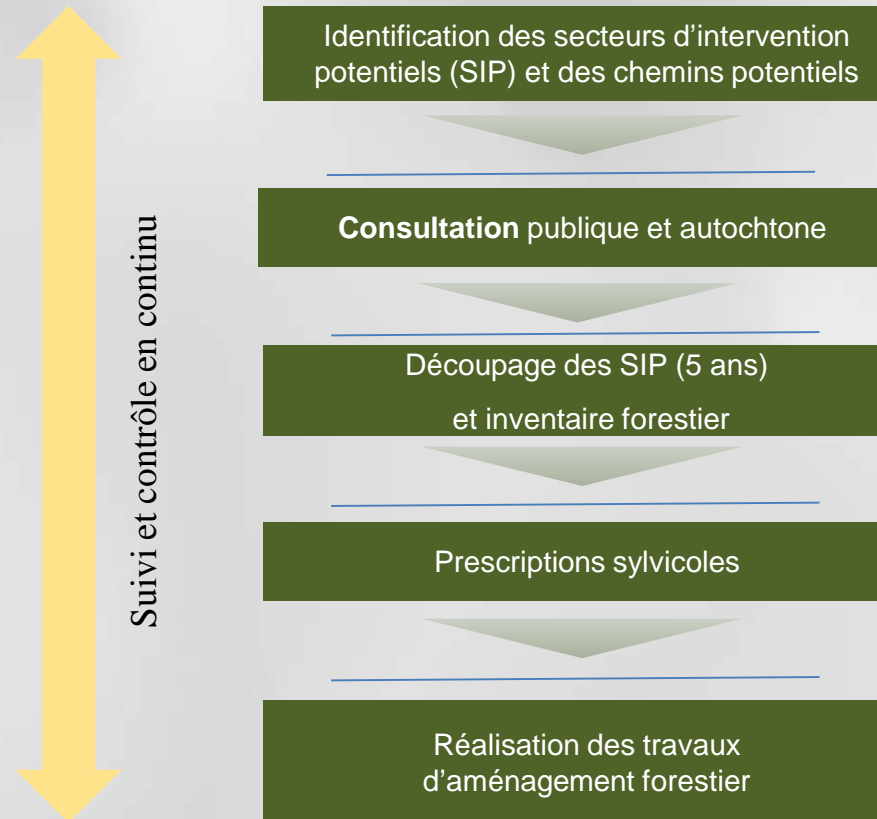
Suivi et contrôle en continu

Identification des secteurs d’intervention potentiels (SIP) et des chemins potentiels

**Consultation** publique et autochtone

Découpage des SIP (5 ans)

et inventaire forestier

Prescriptions sylvicoles

Réalisation des travaux d’aménagement forestier